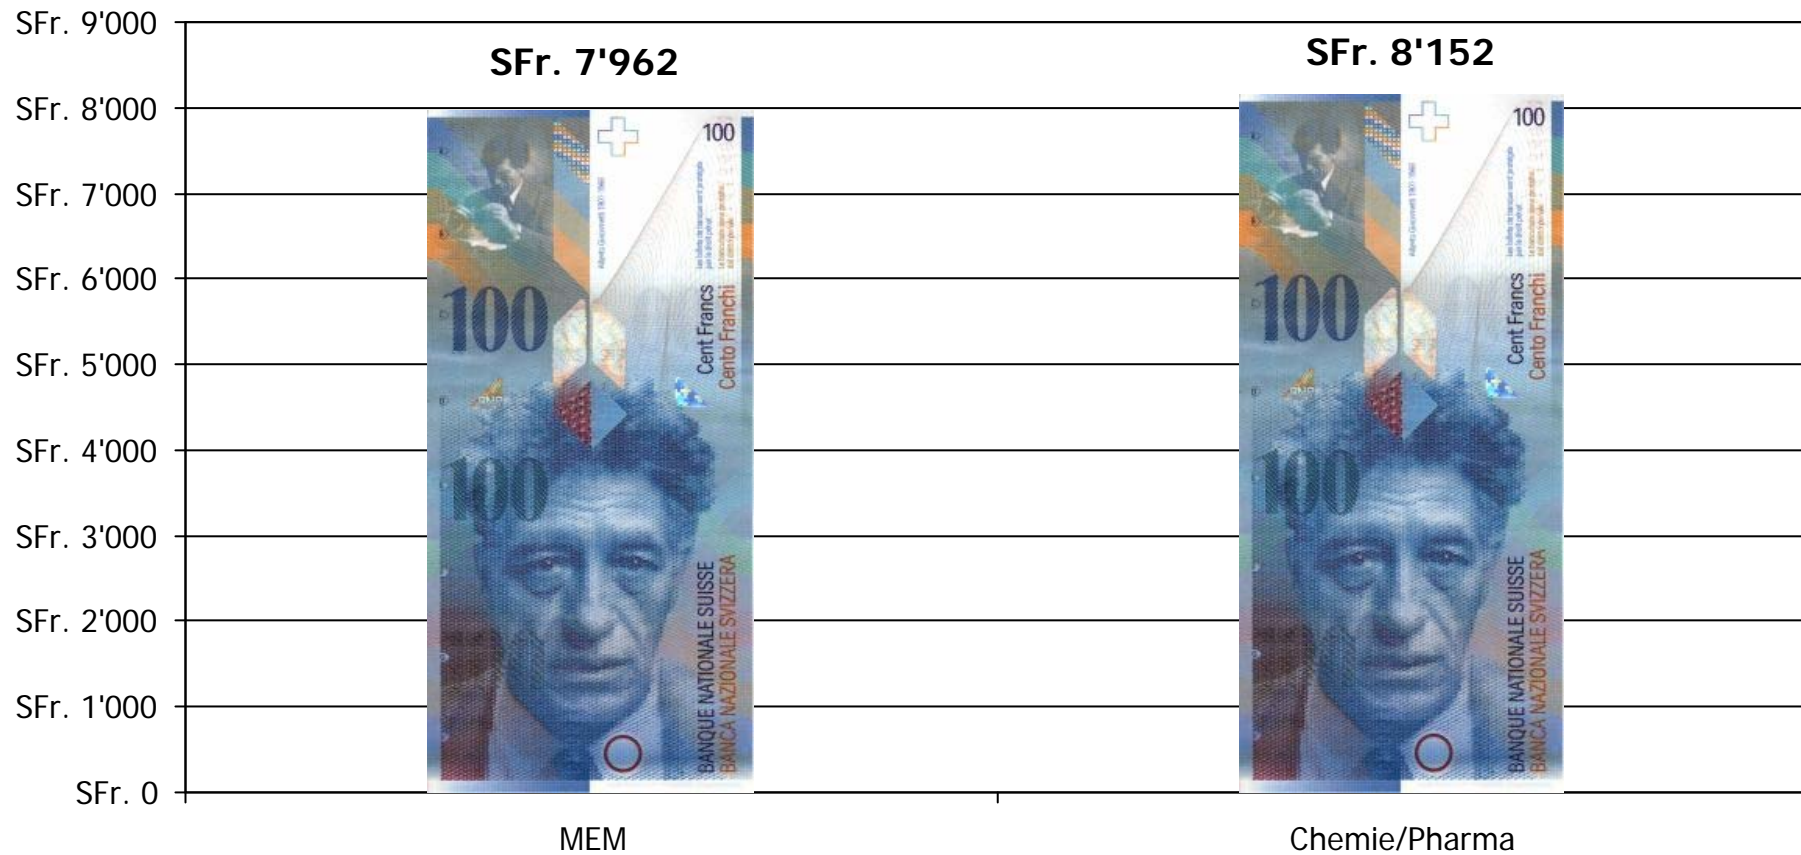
SFr. 9'000
SFr. 8'000
SFr. 7'000
SFr. 6'000
SFr. 5'000
SFr. 4'000
SFr. 3'000
SFr. 2'000
SFr. 1'000
SFr. 0

SFr. 7'962

100
100
Cent Francs
Cento Franchi
100
BANQUE NATIONALE SUISSE
BANCA NAZIONALE SVIZZERA

SFr. 8'152

100
100
Cent Francs
Cento Franchi
100
BANQUE NATIONALE SUISSE
BANCA NAZIONALE SVIZZERA

MEM
Chemie/Pharma